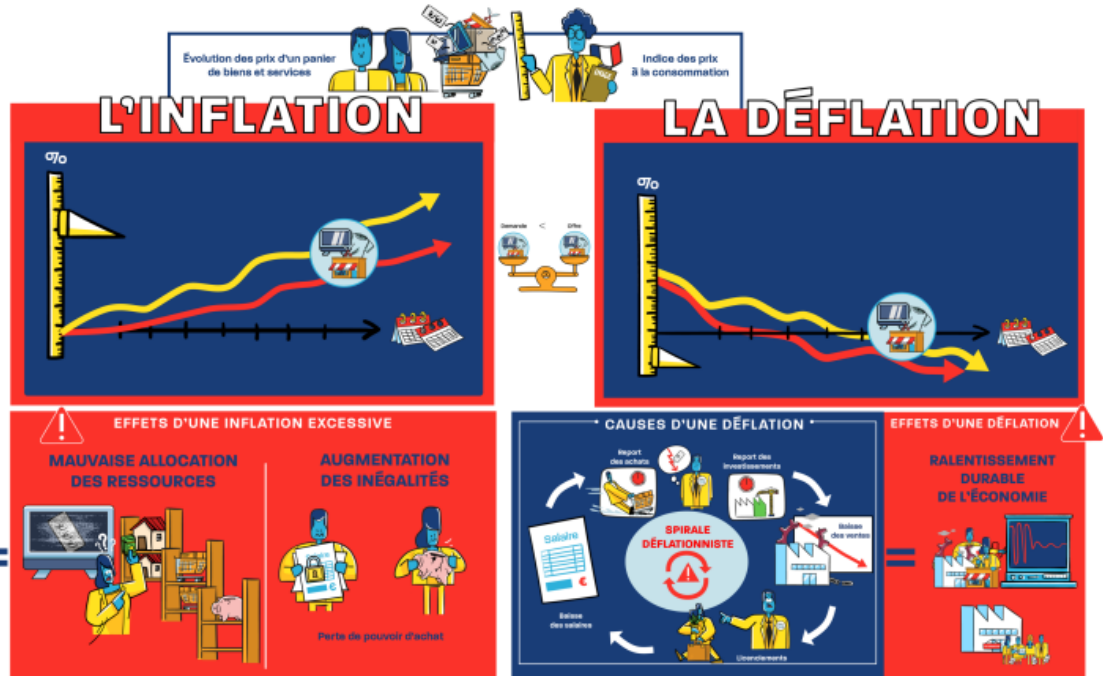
Évolution des prix d'un panier de biens et services

Indice des prix à la consommation

INSEE

L'INFLATION

%

LA DÉFLATION

%

Demande < Offre

EFFETS D'UNE INFLATION EXCESSIVE

MAUVAISE ALLOCATION DES RESSOURCES

AUGMENTATION DES INÉGALITÉS

€

Perte de pouvoir d'achat

CAUSES D'UNE DÉFLATION

Report des achats

Report des investissements

Baisse des ventes

SPIRALE DÉFLATIONNISTE

Salaire

€

Baisse des salaires

Licenciements

EFFETS D'UNE DÉFLATION

RALENTISSEMENT DURABLE DE L'ÉCONOMIE